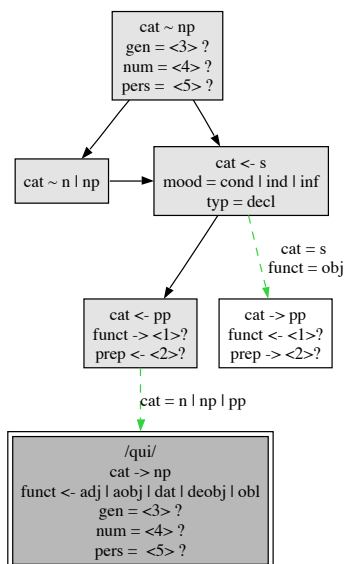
cat ~ np
gen = <3> ?
num = <4> ?
pers = <5> ?

cat ~ n | np

cat <- s
mood = cond | ind | inf
typ = decl

cat = s
funct = obj

cat <- pp
funct -> <1>?
prep <- <2>?

cat -> pp
funct <- <1>?
prep -> <2>?

cat = n | np | pp

/qui/
cat -> np
funct <- adj | aobj | dat | deobj | obl
gen = <3> ?
num = <4> ?
pers = <5> ?